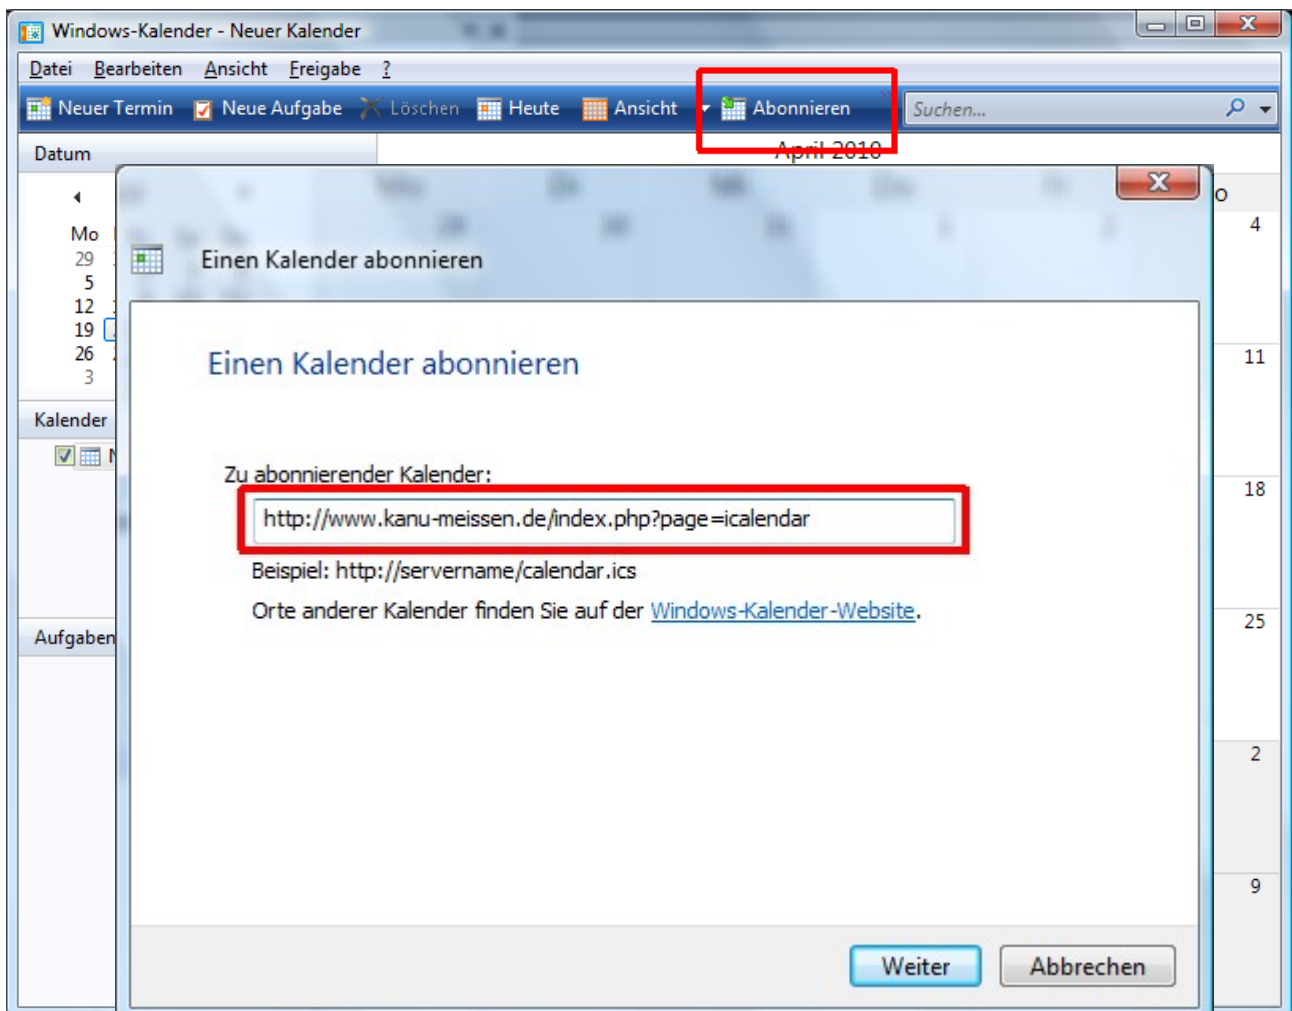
Windows-Kalender - Neuer Kalender

Datei Bearbeiten Ansicht Freigabe ?

Neuer Termin Neue Aufgabe Löschen Heute Ansicht Abonnieren Suchen...

Datum

April 2010

Mo
29
5
12
19
26
3

Kalender

Aufgaben

o
4
11
18
25
2
9

Einen Kalender abonnieren

Einen Kalender abonnieren

Zu abonnierender Kalender:

http://www.kanu-meissen.de/index.php?page=icalendar

Beispiel: http://servername/calendar.ics

Orte anderer Kalender finden Sie auf der Windows-Kalender-Website.

Weiter Abbrechen